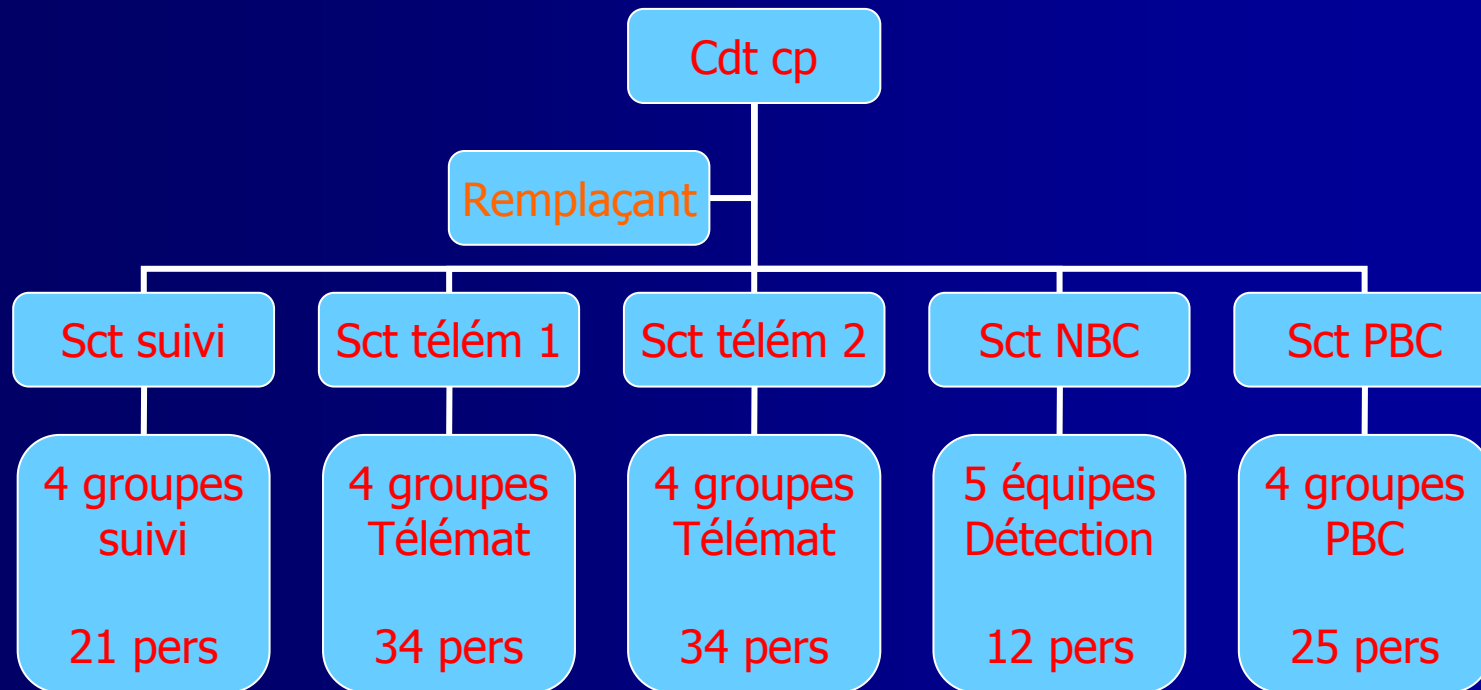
Cdt cp

Remplaçant

Sct suivi

Sct télém 1

Sct télém 2

Sct NBC

Sct PBC

4 groupes suivi

21 pers

4 groupes Télémat

34 pers

4 groupes Télémat

34 pers

5 équipes Détection

12 pers

4 groupes PBC

25 pers